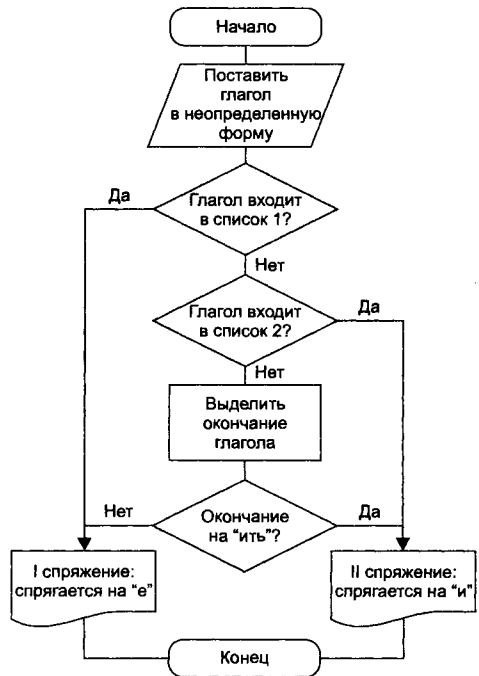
Начало

Поставить глагол в неопределенную форму

Да

Глагол входит в список 1?

Нет

Глагол входит в список 2?

Да

Нет

Выделить окончание глагола

Нет

Окончание на “ить”?

Да

I спряжение: спрягается на “е”

II спряжение: спрягается на “и”

Конец